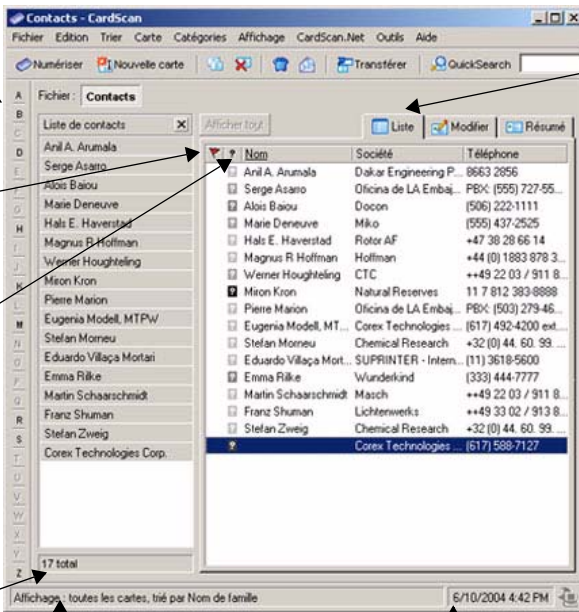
Contacts - CardScan

Fichier Edition Trier Carte Catégories Affichage CardScan.Net Outils Aide

Numériser Nouvelle carte Transférer QuickSearch

Fichier : Contacts

Liste de contacts

Afficher tout

Liste Modifier Résumé

A B C D E F G H I J K L M N O P Q R S T U V W X Y Z

Anil A. Arumala
Serge Asarro
Alois Baiou
Marie Deneuve
Hals E. Haverstad
Magnus R Hoffman
Werner Houghteling
Miron Kron
Pierre Marion
Eugenia Modell, MTPW
Stefan Morneu
Eduardo Villaça Mortari
Emma Rilke
Martin Schaarschmidt
Franz Shuman
Stefan Zweig
Corex Technologies Corp.

| Nom | Société | Téléphone |
|---|---|---|
| Anil A. Arumala | Dakar Engineering P... | 8663 2856 |
| Serge Asarro | Oficina de LA Embaj... | PBX: (555) 727-55... |
| Alois Baiou | Docon | (506) 222-1111 |
| Marie Deneuve | Miko | (555) 437-2525 |
| Hals E. Haverstad | Rotor AF | +47 38 28 66 14 |
| Magnus R Hoffman | Hoffman | +44 (0) 1883 878 3... |
| Werner Houghteling | CTC | ++49 22 03 / 911 8... |
| Miron Kron | Natural Reserves | 11 7 812 383-8888 |
| Pierre Marion | Oficina de LA Embaj... | PBX: (503) 279-46... |
| Eugenia Modell, MT... | Corex Technologies ... | (617) 492-4200 ext... |
| Stefan Morneu | Chemical Research | +32 (0) 44. 60. 99.... |
| Eduardo Villaça Mort... | SUPRINTER - Intern... | (11) 3618-5600 |
| Emma Rilke | Wunderkind | (333) 444-7777 |
| Martin Schaarschmidt | Masch | ++49 22 03 / 911 8... |
| Franz Shuman | Lichtenwerks | ++49 33 02 / 913 8... |
| Stefan Zweig | Chemical Research | +32 (0) 44. 60. 99.... |
| | Corex Technologies ... | (617) 588-7127 |

17 total

Affichage : toutes les cartes, trié par Nom de famille

6/10/2004 4:42 PM